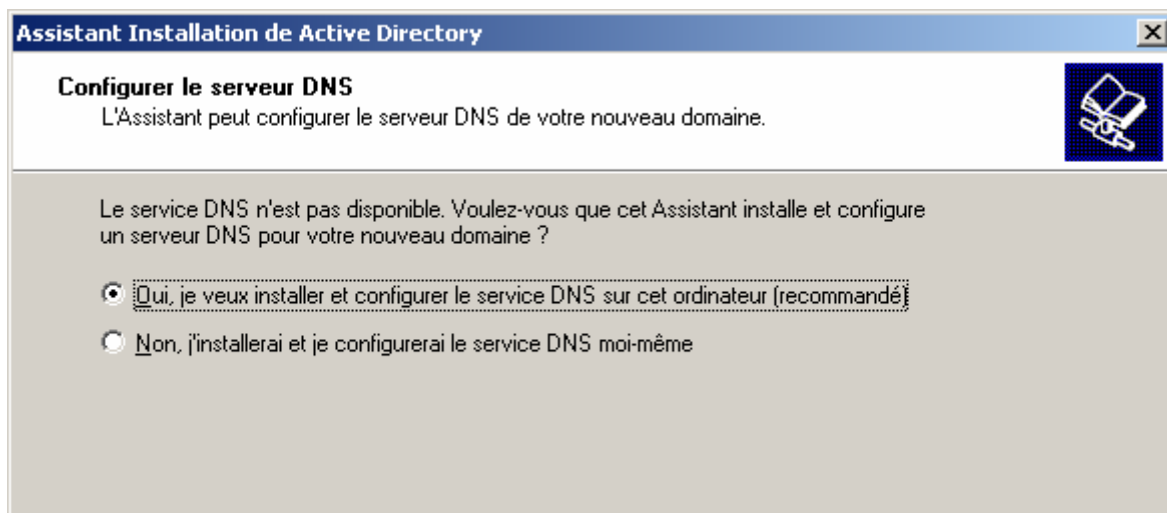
Assistant Installation de Active Directory

Configurer le serveur DNS
L'Assistant peut configurer le serveur DNS de votre nouveau domaine.

Le service DNS n'est pas disponible. Voulez-vous que cet Assistant installe et configure un serveur DNS pour votre nouveau domaine ?

Oui, je veux installer et configurer le service DNS sur cet ordinateur (recommandé)

Non, j'installerai et je configurerai le service DNS moi-même